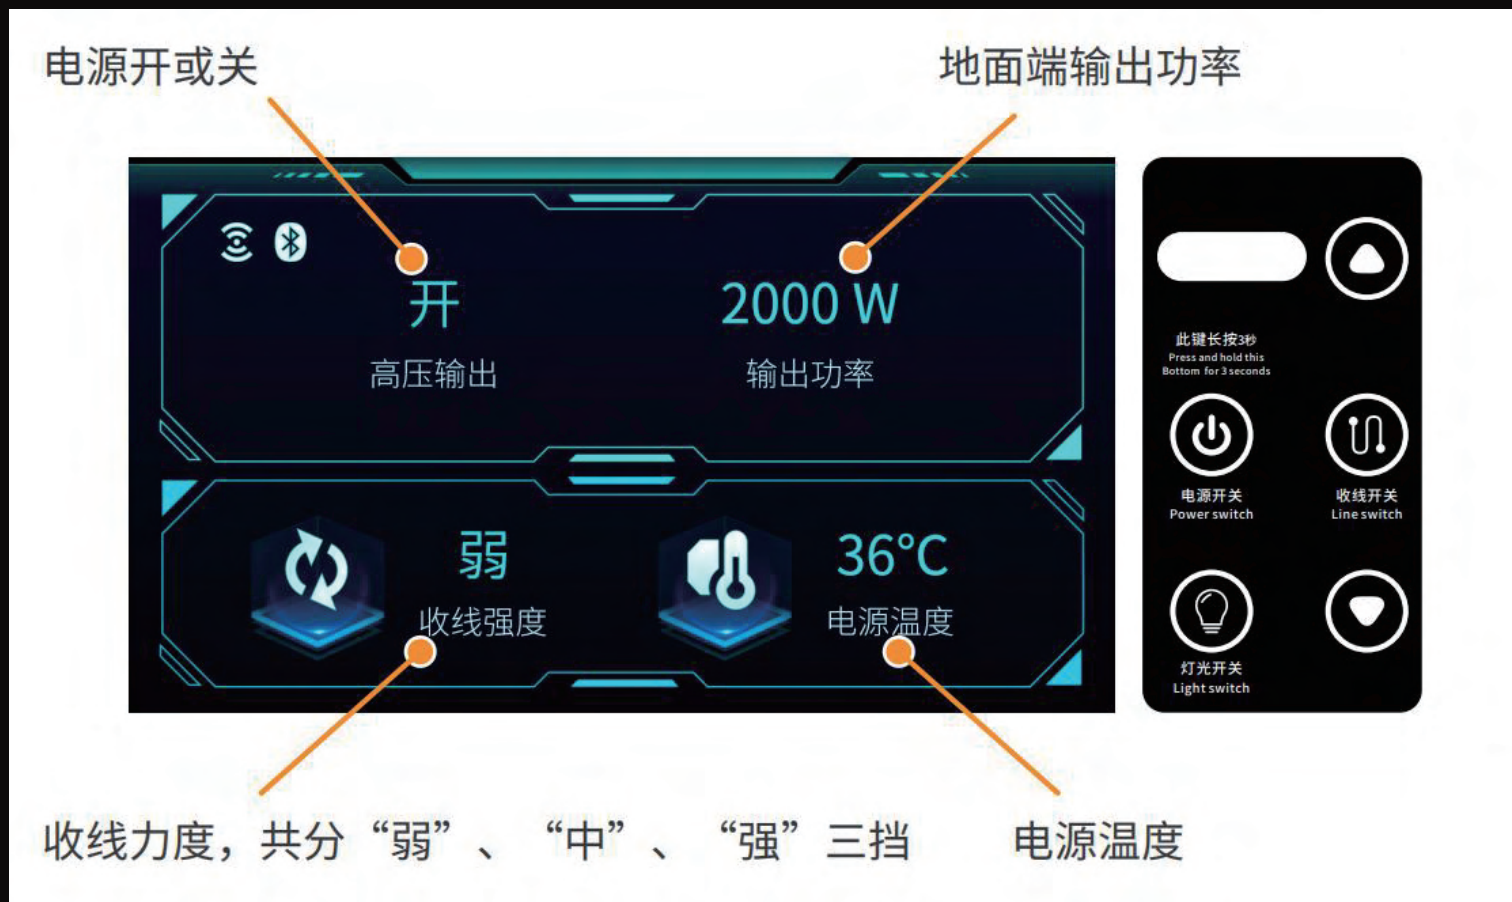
电源开或关

地面端输出功率

开
高压输出

2000 W
输出功率

弱
收线强度

36°C
电源温度

此键长按3秒
Press and hold this Bottom for 3 seconds

电源开关
Power switch

收线开关
Line switch

灯光开关
Light switch

收线力度，共分“弱”、“中”、“强”三挡

电源温度